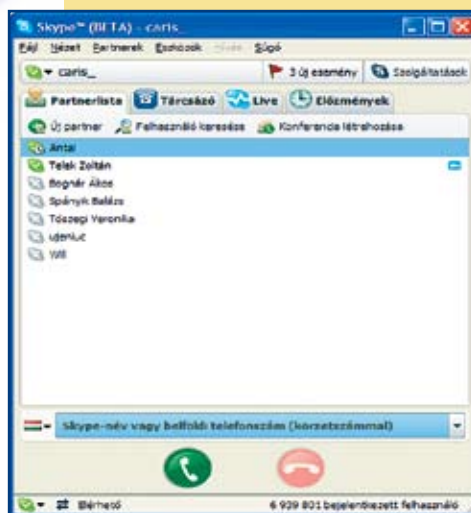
Skype™ (BETA) - caris_

Fájl Nézet Partnerek Eszközök Hívás Súgó

caris_

3 új esemény

Szolgáltatások

Partnerlista Tárcsázó Live Előzmények

Új partner Felhasználó keresése Konferencia létrehozása

Antal

Telek Zoltán

Bognár Ákos

Spányik Balázs

Tószegi Veronika

ujeniuc

Will

Skype-név vagy belföldi telefonszám (körzetszámmal)

Elérhető

6 939 801 bejelentkezett felhasználó